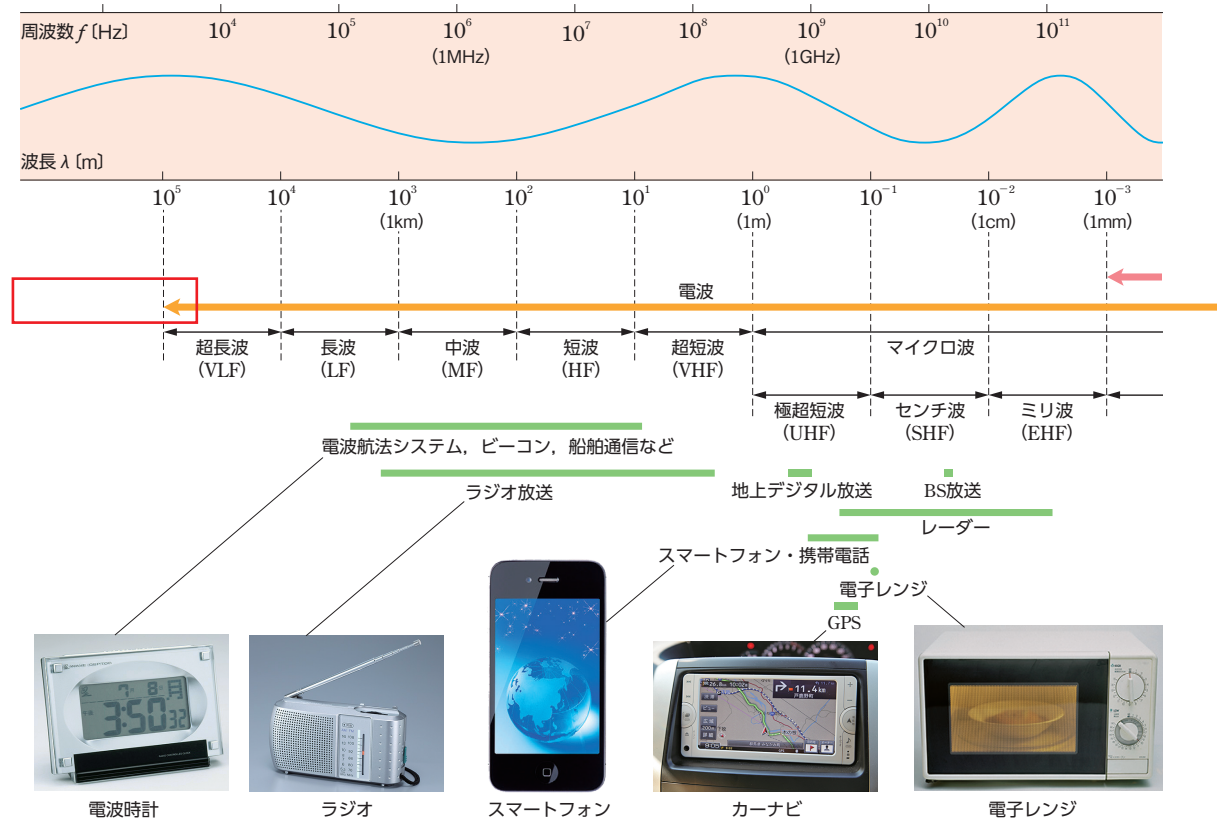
周波数 $f$〔Hz〕 $10^4$ $10^5$ $10^6$ (1MHz) $10^7$ $10^8$ $10^9$ (1GHz) $10^{10}$ $10^{11}$

波長 $\lambda$〔m〕

$10^5$ $10^4$ $10^3$ (1km) $10^2$ $10^1$ $10^0$ (1m) $10^{-1}$ $10^{-2}$ (1cm) $10^{-3}$ (1mm)

電波

超長波 (VLF)
長波 (LF)
中波 (MF)
短波 (HF)
超短波 (VHF)
マイクロ波
極超短波 (UHF)
センチ波 (SHF)
ミリ波 (EHF)

電波航法システム，ビーコン，船舶通信など
ラジオ放送
地上デジタル放送
BS放送
レーダー
スマートフォン・携帯電話
電子レンジ
GPS

電波時計
ラジオ
スマートフォン
カーナビ
電子レンジ